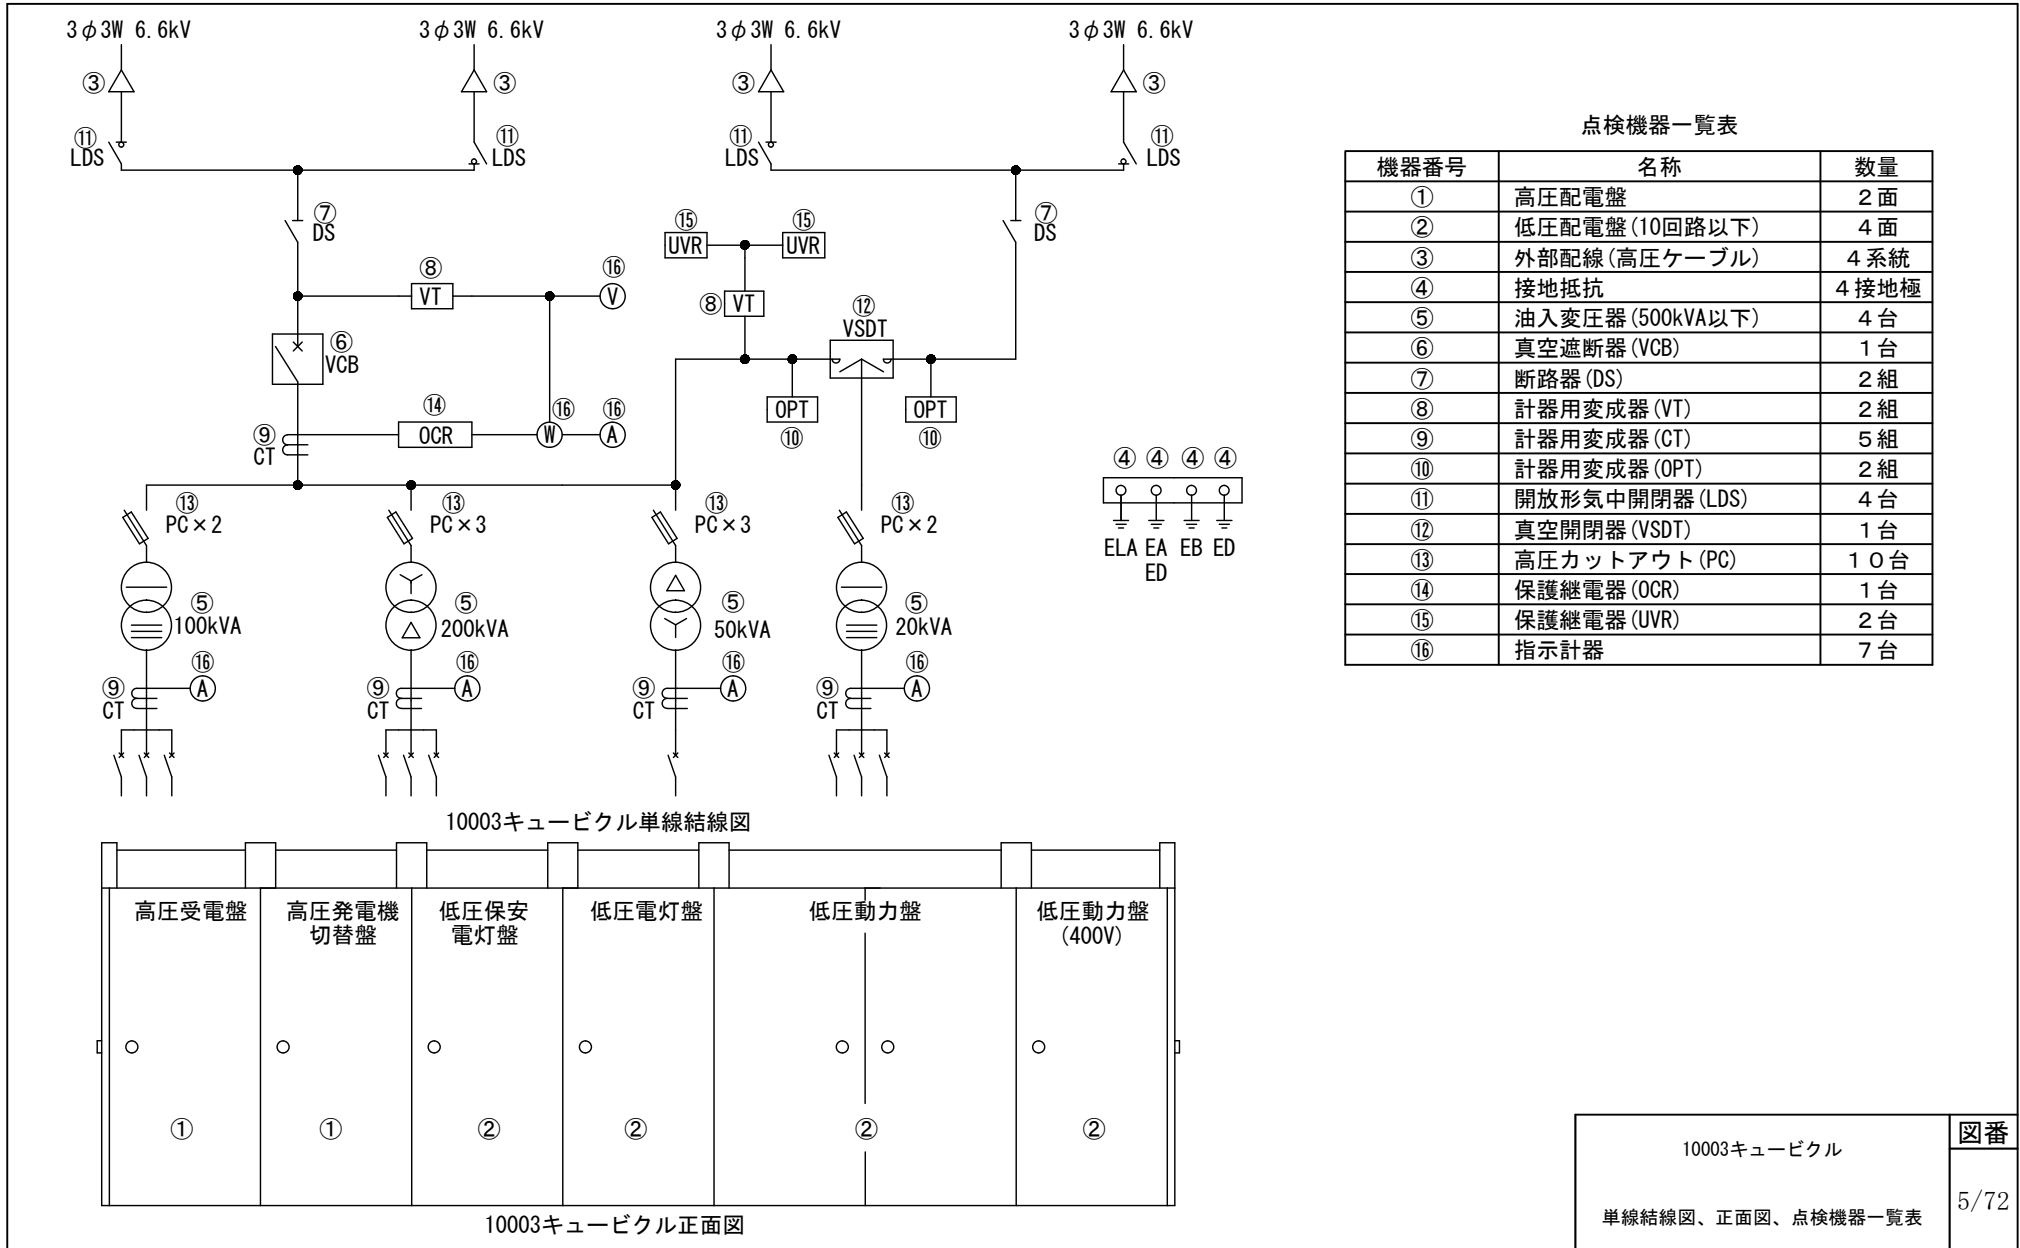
3φ3W 6.6kV
3φ3W 6.6kV
3φ3W 6.6kV
3φ3W 6.6kV

③ ③ ③ ③
⑪ LDS ⑪ LDS ⑪ LDS ⑪ LDS

⑦ DS
⑦ DS
⑮ UVR ⑮ UVR
⑧ VT ⑯ V
⑧ VT
⑫ VSDT
⑥ VCB
⑭ OCR ⑯ W ⑯ A
OPT ⑩ OPT ⑩
⑨ CT

④ ④ ④ ④
ELA EA ED EB ED

⑬ PC×2 ⑬ PC×3 ⑬ PC×3 ⑬ PC×2
⑤ 100kVA ⑤ 200kVA ⑤ 50kVA ⑤ 20kVA
⑯ A ⑯ A ⑯ A ⑯ A
⑨ CT ⑨ CT ⑨ CT ⑨ CT

10003キュービクル単線結線図

点検機器一覧表

| 機器番号 | 名称 | 数量 |
|---|---|---|
| ① | 高圧配電盤 | 2面 |
| ② | 低圧配電盤(10回路以下) | 4面 |
| ③ | 外部配線(高圧ケーブル) | 4系統 |
| ④ | 接地抵抗 | 4接地極 |
| ⑤ | 油入変圧器(500kVA以下) | 4台 |
| ⑥ | 真空遮断器(VCB) | 1台 |
| ⑦ | 断路器(DS) | 2組 |
| ⑧ | 計器用変成器(VT) | 2組 |
| ⑨ | 計器用変成器(CT) | 5組 |
| ⑩ | 計器用変成器(OPT) | 2組 |
| ⑪ | 開放形気中開閉器(LDS) | 4台 |
| ⑫ | 真空開閉器(VSDT) | 1台 |
| ⑬ | 高圧カットアウト(PC) | 10台 |
| ⑭ | 保護継電器(OCR) | 1台 |
| ⑮ | 保護継電器(UVR) | 2台 |
| ⑯ | 指示計器 | 7台 |

高圧受電盤 ①
高圧発電機切替盤 ①
低圧保安電灯盤 ②
低圧電灯盤 ②
低圧動力盤 ②
低圧動力盤 (400V) ②

10003キュービクル正面図

10003キュービクル
単線結線図、正面図、点検機器一覧表
図番
5/72